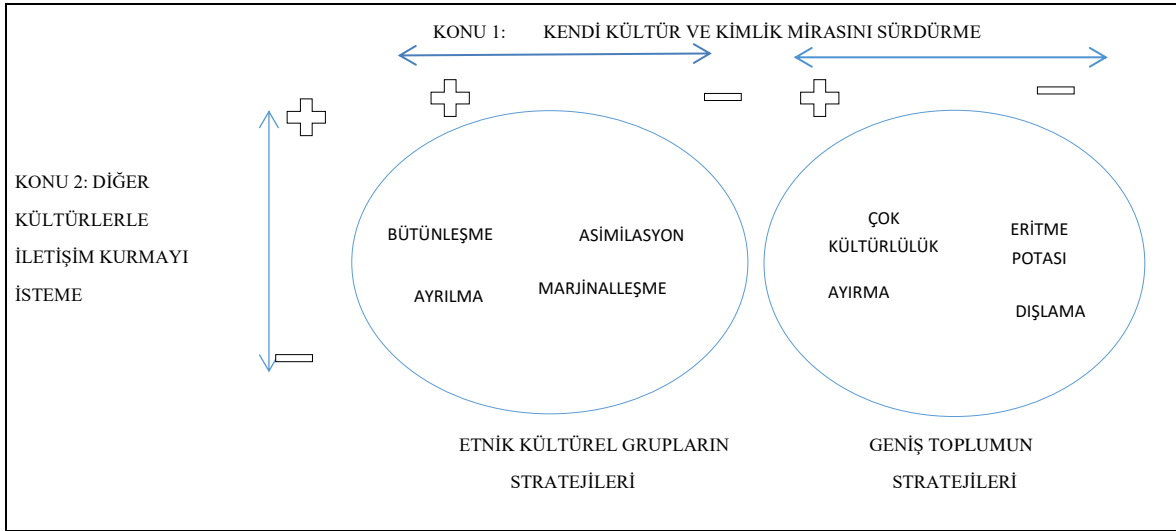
KONU 1: KENDİ KÜLTÜR VE KİMLİK MİRASINI SÜRDÜRME

KONU 2: DİĞER KÜLTÜRLERLE İLETİŞİM KURMAYI İSTEME

BÜTÜNLEŞME

ASİMİLASYON

AYRILMA

MARJİNALLEŞME

ÇOK KÜLTÜRLÜLÜK

ERİTME POTASI

AYIRMA

DIŞLAMA

ETNİK KÜLTÜREL GRUPLARIN STRATEJİLERİ

GENİŞ TOPLUMUN STRATEJİLERİ